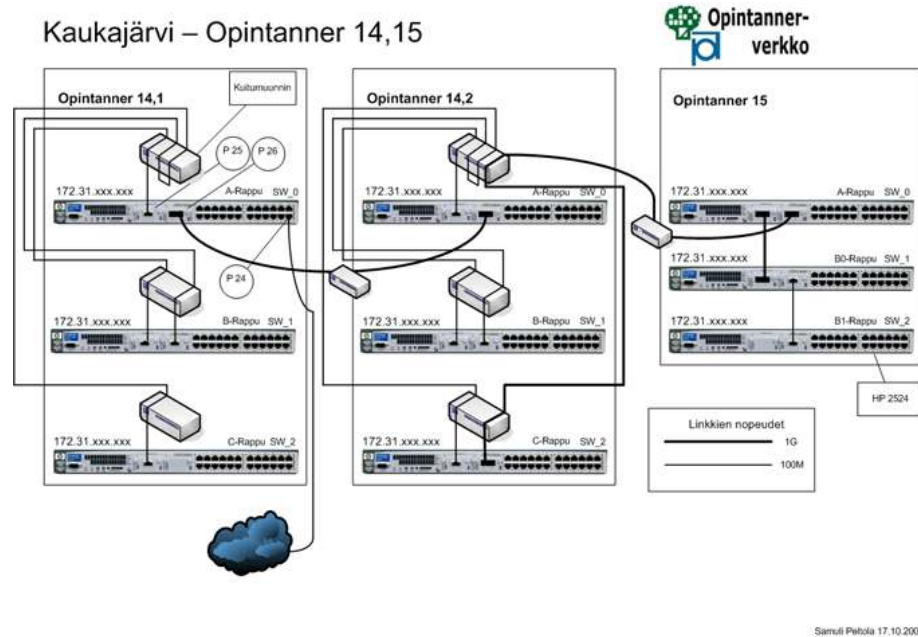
Kaukajärvi – Opintanner 14,15

Opintanner-verkko

Opintanner 14,1

Kuitumuunnin

P 25

P 26

172.31.xxx.xxx

A-Rappu SW_0

P 24

172.31.xxx.xxx

B-Rappu SW_1

172.31.xxx.xxx

C-Rappu SW_2

Opintanner 14,2

172.31.xxx.xxx

A-Rappu SW_0

172.31.xxx.xxx

B-Rappu SW_1

172.31.xxx.xxx

C-Rappu SW_2

Opintanner 15

172.31.xxx.xxx

A-Rappu SW_0

172.31.xxx.xxx

B0-Rappu SW_1

172.31.xxx.xxx

B1-Rappu SW_2

HP 2524

Linkkien nopeudet

1G

100M

Samuli Peltola 17.10.200